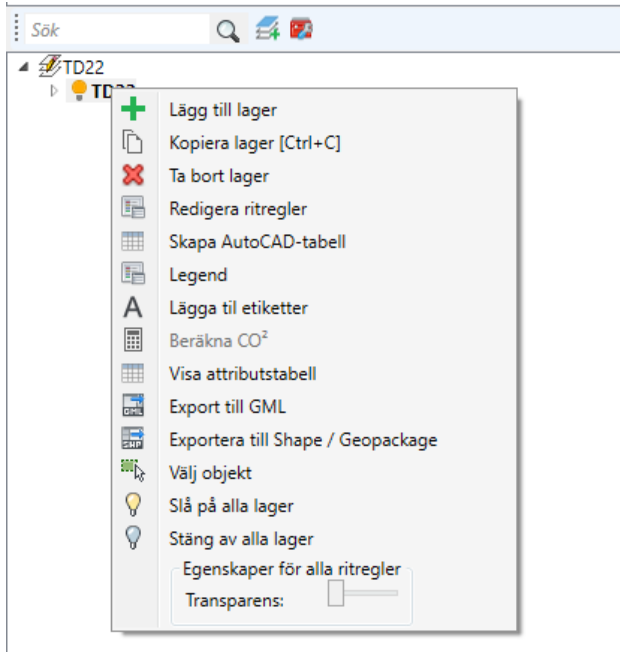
Sök

TD22
TD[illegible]

Lägg till lager
Kopiera lager [Ctrl+C]
Ta bort lager
Redigera ritregler
Skapa AutoCAD-tabell
Legend
Lägga til etiketter
Beräkna $CO^2$
Visa attributstabell
Export till GML
Exportera till Shape / Geopackage
Välj objekt
Slå på alla lager
Stäng av alla lager

Egenskaper för alla ritregler
Transparens: